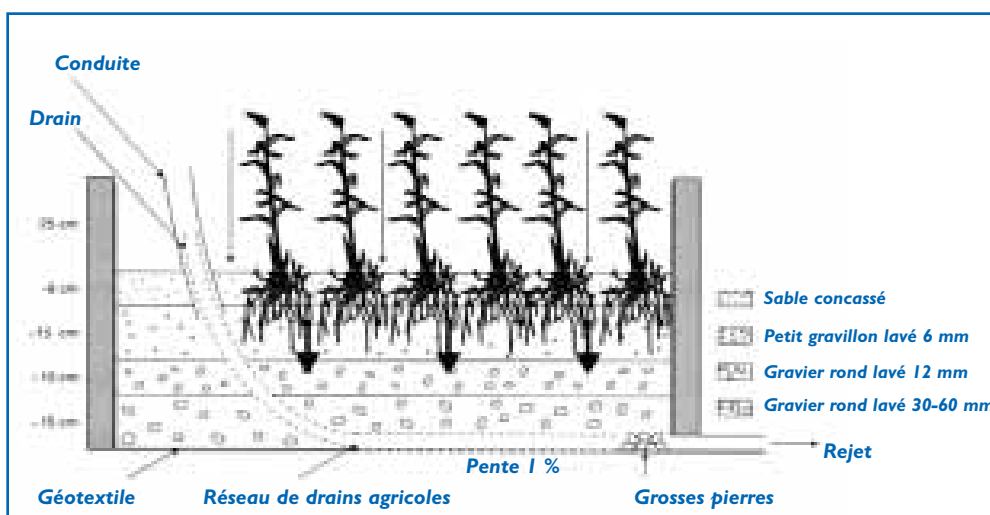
Conduite

Drain

25 cm

0 cm

-15 cm

-10 cm

-15 cm

Sable concassé

Petit gravillon lavé 6 mm

Gravier rond lavé 12 mm

Gravier rond lavé 30-60 mm

Rejet

Pente 1 %

Géotextile

Réseau de drains agricoles

Grosses pierres